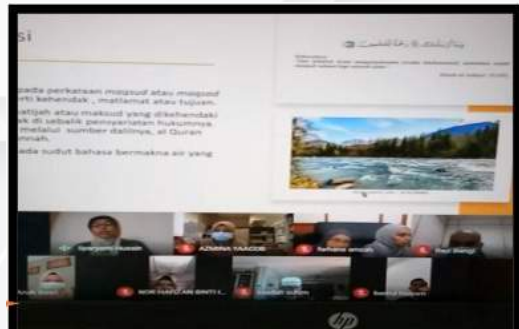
si

pada perkataan maqsud atau maqsid erti kehendak , matlamat atau tujuan.

atijah atau maksud yang dikehendaki di sebalik pensyariatan hukumnya melalui sumber dalilnya, al Quran iah.

ada sudut bahasa bermakna air yang

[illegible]

AZMINA YAACOB

NOR HARLIAN BINTI I...

hp